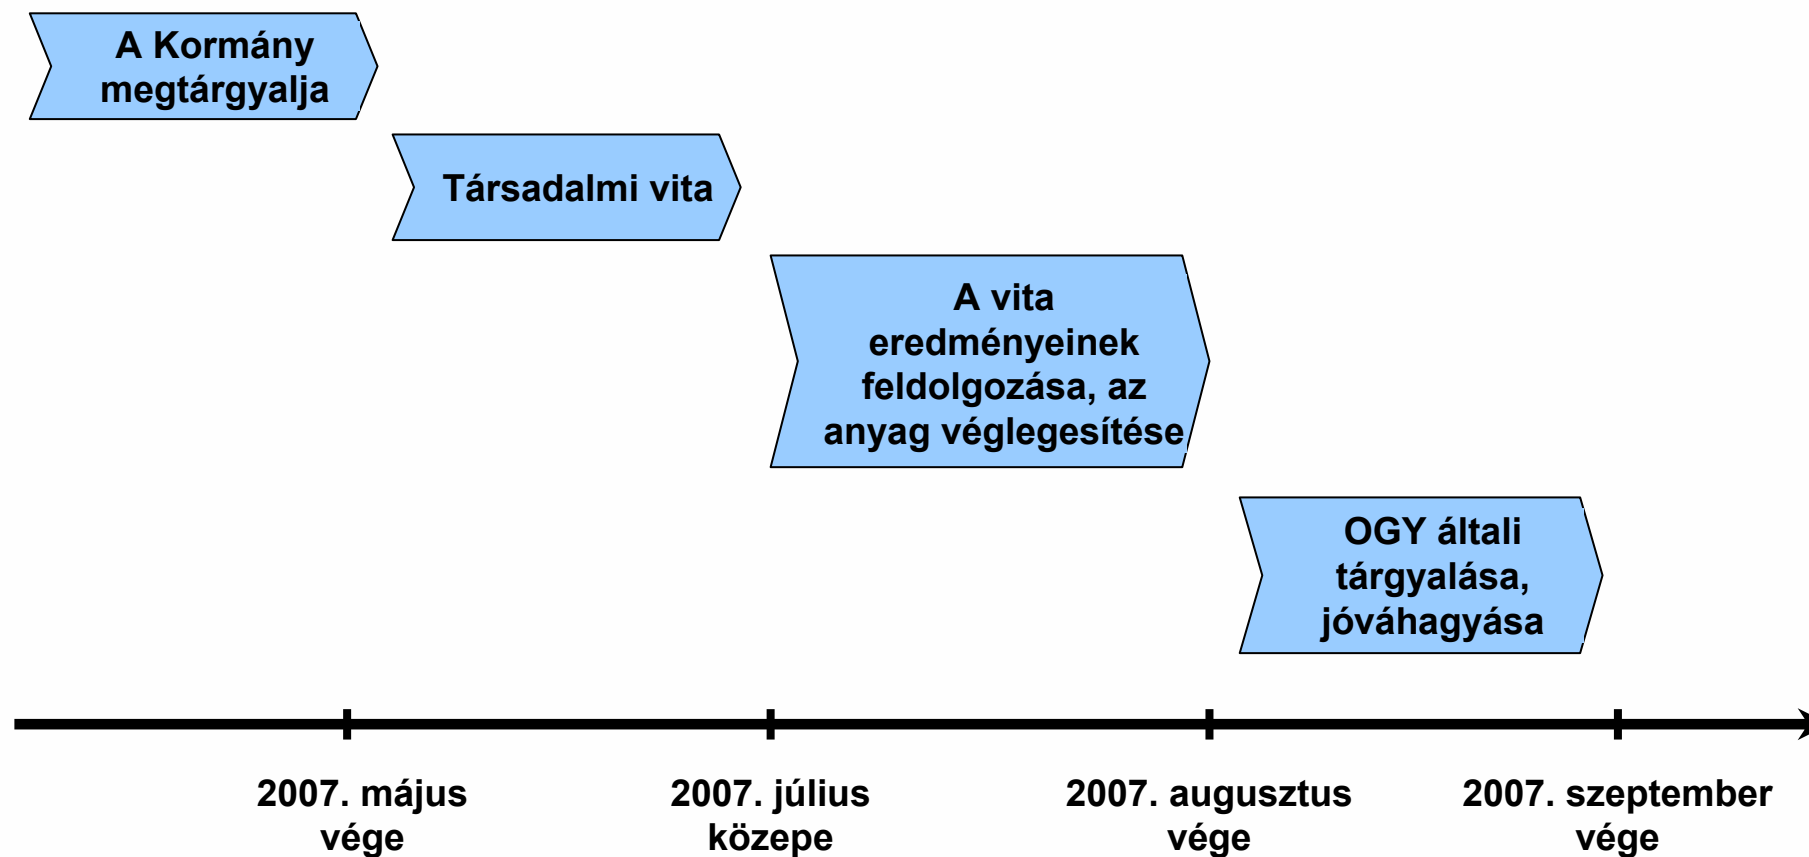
A Kormány megtárgyalja

Társadalmi vita

A vita eredményeinek feldolgozása, az anyag véglegesítése

OGY általi tárgyalása, jóváhagyása

2007. május vége

2007. július közepe

2007. augusztus vége

2007. szeptember vége